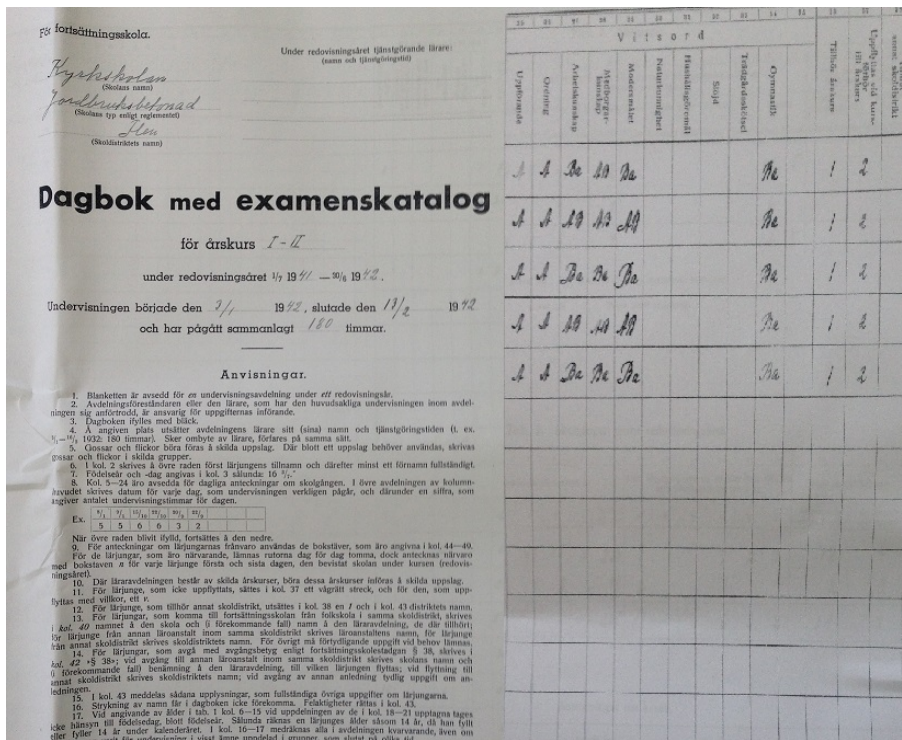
För fortsättningsskola.

Under redovisningsåret tjänstgörande lärare:
(namn och tjänstgöringstid)

Kyrkskolan
(Skolans namn)
Jordbruksbetonad
(Skolans typ enligt reglementet)
Alen
(Skoldistriktets namn)

Dagbok med examenskatalog

för årskurs I - II

under redovisningsåret 1/7 1941 — 30/6 1942.

Undervisningen började den 7/1 1942, slutade den 13/2 1942

och har pågått sammanlagt 180 timmar.

Anvisningar.

1. Blanketten är avsedd för en undervisningsavdelning under ett redovisningsår.
2. Avdelningsföreståndaren eller den lärare, som har den huvudsakliga undervisningen inom avdelningen sig anförtrodd, är ansvarig för uppgifternas införande.
3. Dagboken ifylles med bläck.
4. Å angiven plats utsätter avdelningens lärare sitt (sina) namn och tjänstgöringstiden (t. ex. $^{1}/_{1}$—$^{15}/_{3}$ 1932: 180 timmar). Sker ombyte av lärare, förfares på samma sätt.
5. Gossar och flickor böra föras å skilda uppslag. Där blott ett uppslag behöver användas, skrivas gossar och flickor i skilda grupper.
6. I kol. 2 skrives å övre raden först lärjungens tillnamn och därefter minst ett förnamn fullständigt.
7. Födelseår och -dag angivas i kol. 3 sålunda: 16 $^{8}/_{7}$.
8. Kol. 5—24 äro avsedda för dagliga anteckningar om skolgången. I övre avdelningen av kolumnhuvudet skrives datum för varje dag, som undervisningen verkligen pågår, och därunder en siffra, som angiver antalet undervisningstimmar för dagen.

Ex.
| $^{8}/_{1}$ | $^{9}/_{1}$ | $^{12}/_{1}$ | $^{13}/_{1}$ | $^{20}/_{1}$ | $^{22}/_{1}$ |
|---|---|---|---|---|---|
| 5 | 5 | 6 | 6 | 3 | 2 |

När övre raden blivit ifylld, fortsättes å den nedre.
9. För anteckningar om lärjungarnas frånvaro användas de bokstäver, som äro angivna i kol. 44—49.
10. För lärjungar, som äro närvarande, lämnas rutorna dag för dag tomma, dock antecknas närvaro med bokstaven n för varje lärjunge första och sista dagen, den bevistat skolan under kursen (redovisningsåret).
11. Där läraravdelningen består av skilda årskurser, böra dessa årskurser införas å skilda uppslag.
11. För lärjunge, som icke uppflyttats, sättes i kol. 37 ett vågrätt streck, och för den, som uppflyttas med villkor, ett v.
12. För lärjunge, som tillhör annat skoldistrikt, utsättes i kol. 38 en I och i kol. 43 distriktets namn.
13. För lärjungar, som komma till fortsättningsskolan från folkskola i samma skoldistrikt, skrives i kol. 40 namnet å den skola och (i förekommande fall) namn å den läraravdelning, de där tillhört; för lärjunge från annan läroanstalt inom samma skoldistrikt skrives läroanstaltens namn, för lärjunge från annat skoldistrikt skrives skoldistriktets namn. För övrigt må förtydligande uppgift vid behov lämnas.
14. För lärjungar, som avgå med avgångsbetyg enligt fortsättningsskolestadgan § 38, skrives i kol. 42 «§ 38»; vid avgång till annan läroanstalt inom samma skoldistrikt skrives skolans namn och (i förekommande fall) benämning å den läraravdelning, till vilken lärjungen flyttas; vid flyttning till annat skoldistrikt skrives skoldistriktets namn; vid avgång av annan anledning tydlig uppgift om anledningen.
15. I kol. 43 meddelas sådana upplysningar, som fullständiga övriga uppgifter om lärjungarna.
16. Strykning av namn får i dagboken icke förekomma. Felaktigheter rättas i kol. 43.
17. Vid angivande av ålder i tab. 1 kol. 6—15 vid uppdelningen av de i kol. 18—21 upptagna tages icke hänsyn till födelsedag, blott födelseår. Sålunda räknas en lärjunges ålder såsom 14 år, då han fyllt eller fyller 14 år under kalenderåret. I kol. 16—17 medräknas alla i avdelningen kvarvarande, även om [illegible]

25 | 26 | 27 | 28 | 29 | 30 | 31 | 32 | 33 | 34 | 35 | 36 | 37

Vitsord

| Uppförande | Ordning | Arbetskunskap | Modersmålet | Modersmålet | Naturkunnighet | Hemkunnighet | Slöjd | Teckning | Gymnastik | | Tillhör årskurs | Uppflyttas vid kursens slut till årskurs |
|---|---|---|---|---|---|---|---|---|---|---|---|---|
| A | A | Ba | AB | Ba | | | | | Ba | | 1 | 2 |
| A | A | AB | A | AB | | | | | Ba | | 1 | 2 |
| A | A | Ba | Ba | Ba | | | | | Ba | | 1 | 2 |
| A | A | AB | AB | AB | | | | | Ba | | 1 | 2 |
| A | A | Ba | Ba | Ba | | | | | Ba | | 1 | 2 |